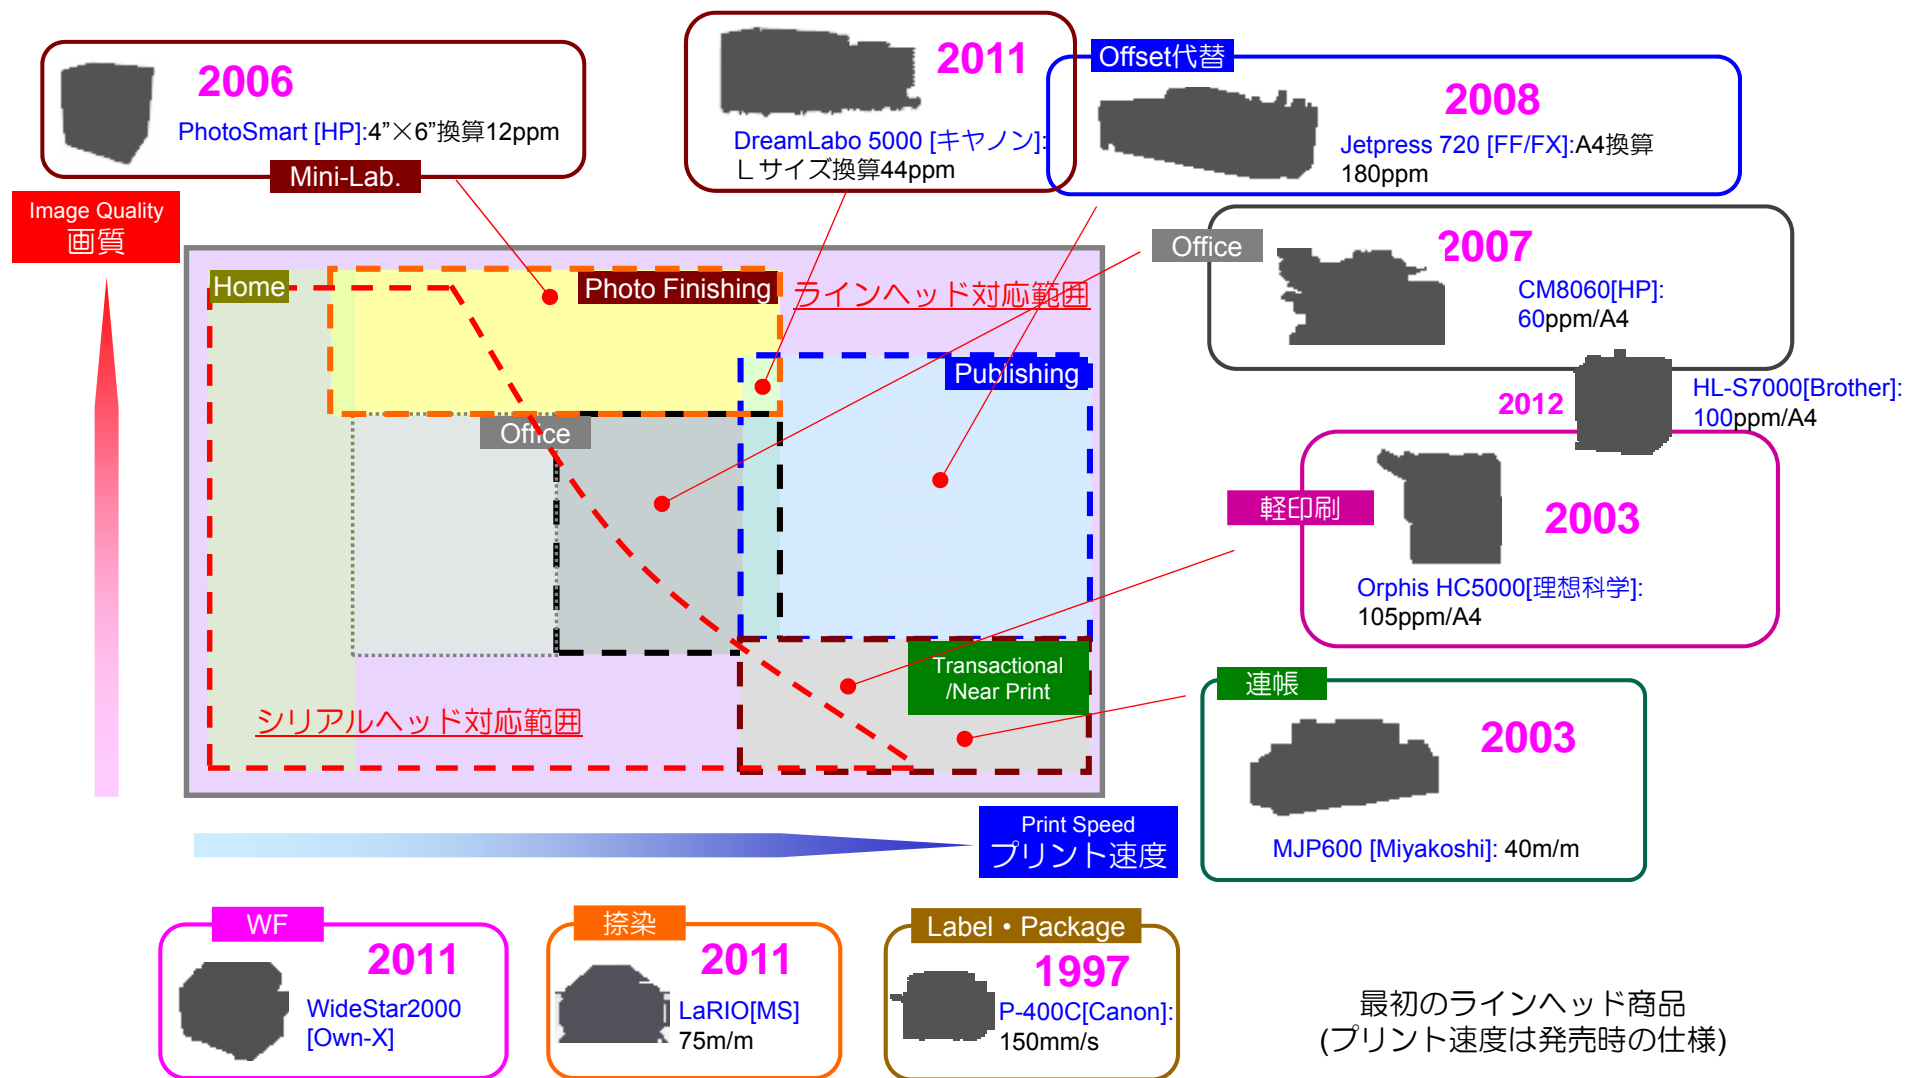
2006
PhotoSmart [HP]:4”×6”換算12ppm
Mini-Lab.

2011
DreamLabo 5000 [キヤノン]:
Ｌサイズ換算44ppm

Offset代替
2008
Jetpress 720 [FF/FX]:A4換算
180ppm

Image Quality
画質

Office
2007
CM8060[HP]:
60ppm/A4

2012
HL-S7000[Brother]:
100ppm/A4

Home
Photo Finishing
ラインヘッド対応範囲
Publishing
Office
Transactional
/Near Print
シリアルヘッド対応範囲

軽印刷
2003
Orphis HC5000[理想科学]:
105ppm/A4

連帳
2003
MJP600 [Miyakoshi]: 40m/m

Print Speed
プリント速度

WF
2011
WideStar2000
[Own-X]

捺染
2011
LaRIO[MS]
75m/m

Label・Package
1997
P-400C[Canon]:
150mm/s

最初のラインヘッド商品
(プリント速度は発売時の仕様)